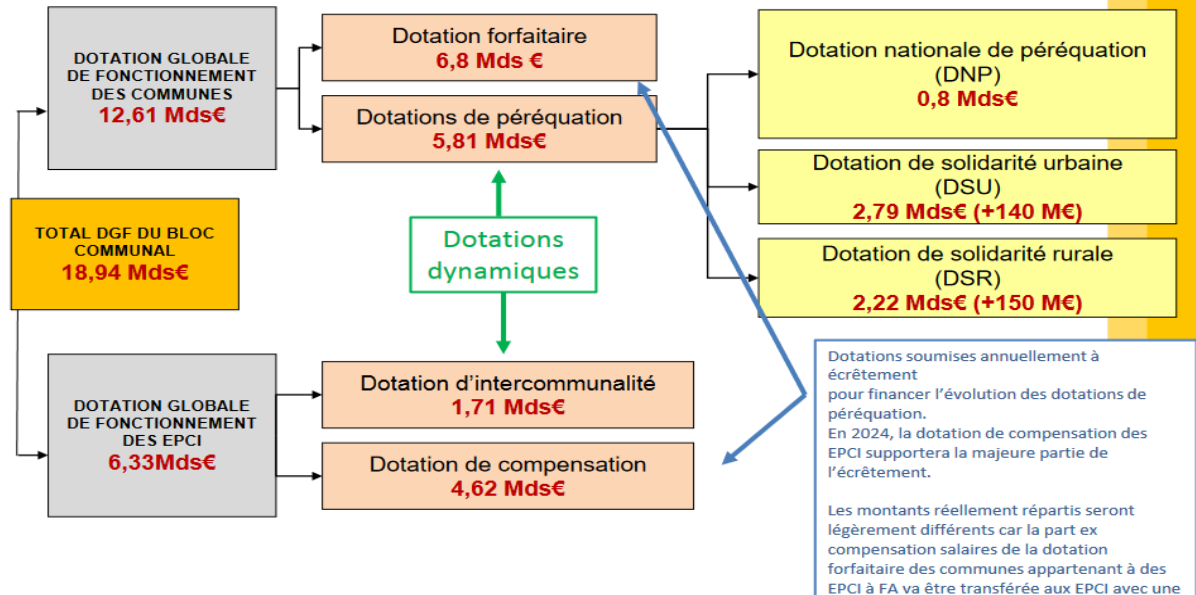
DOTATION GLOBALE DE FONCTIONNEMENT DES COMMUNES
12,61 Mds€

Dotation forfaitaire
6,8 Mds €

Dotations de péréquation
5,81 Mds€

Dotation nationale de péréquation
(DNP)
0,8 Mds€

Dotation de solidarité urbaine
(DSU)
2,79 Mds€ (+140 M€)

Dotation de solidarité rurale
(DSR)
2,22 Mds€ (+150 M€)

TOTAL DGF DU BLOC COMMUNAL
18,94 Mds€

Dotations dynamiques

DOTATION GLOBALE DE FONCTIONNEMENT DES EPCI
6,33Mds€

Dotation d'intercommunalité
1,71 Mds€

Dotation de compensation
4,62 Mds€

Dotations soumises annuellement à écrêtement
pour financer l'évolution des dotations de péréquation.
En 2024, la dotation de compensation des EPCI supportera la majeure partie de l'écrêtement.

Les montants réellement répartis seront légèrement différents car la part ex compensation salaires de la dotation forfaitaire des communes appartenant à des EPCI à FA va être transférée aux EPCI avec une